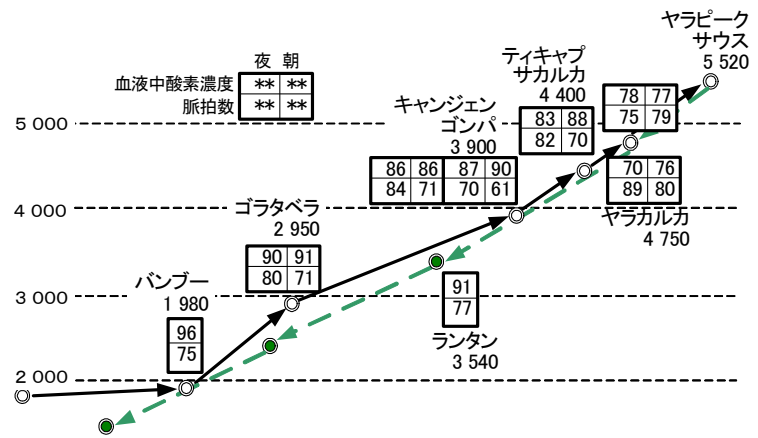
| | 夜 | 朝 |
|---|---|---|
| 血液中酸素濃度 | ** | ** |
| 脈拍数 | ** | ** |

5 000
4 000
3 000
2 000

ヤラピーク サウス 5 520

ティキャプ サカルカ 4 400

| 83 | 88 |
|---|---|
| 82 | 70 |

| 78 | 77 |
|---|---|
| 75 | 79 |

キャンジェン ゴンパ 3 900

| 86 | 86 | 87 | 90 |
|---|---|---|---|
| 84 | 71 | 70 | 61 |

| 70 | 76 |
|---|---|
| 89 | 80 |

ヤラカルカ 4 750

ゴラタベラ 2 950

| 90 | 91 |
|---|---|
| 80 | 71 |

バンブー 1 980

| 96 |
|---|
| 75 |

| 91 |
|---|
| 77 |

ランタン 3 540